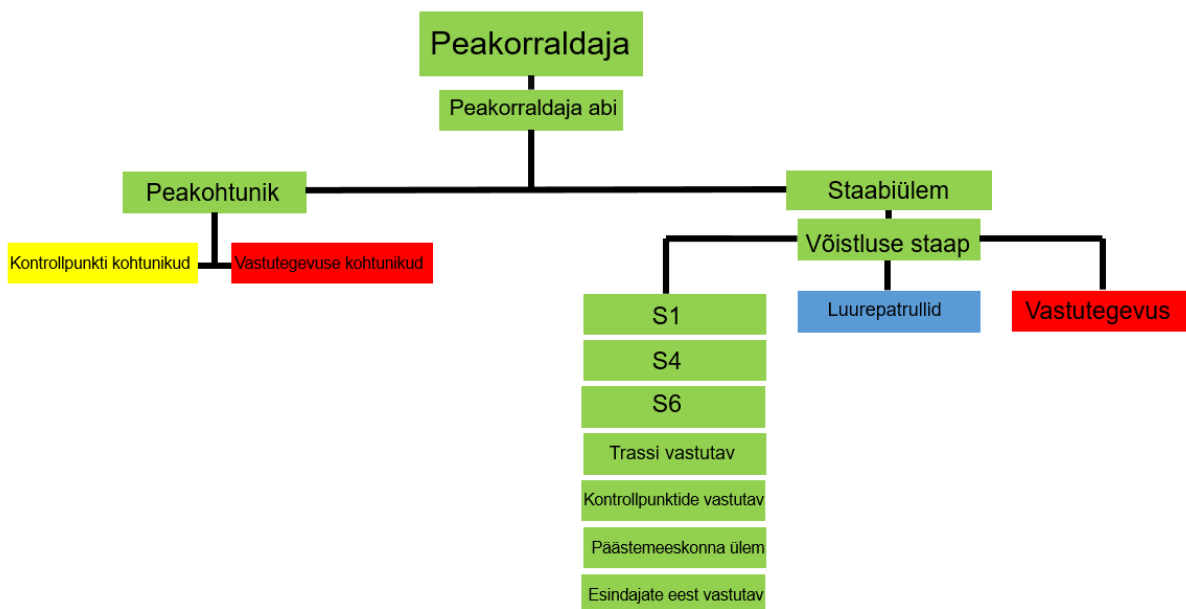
Peakorraldaja

Peakorraldaja abi

Peakohtunik

Staabiülem

Kontrollpunkti kohtunikud

Vastutegevuse kohtunikud

Võistluse staap

S1

S4

S6

Trassi vastutav

Kontrollpunktide vastutav

Päästemeeskonna ülem

Esindajate eest vastutav

Luurepatrullid

Vastutegevus